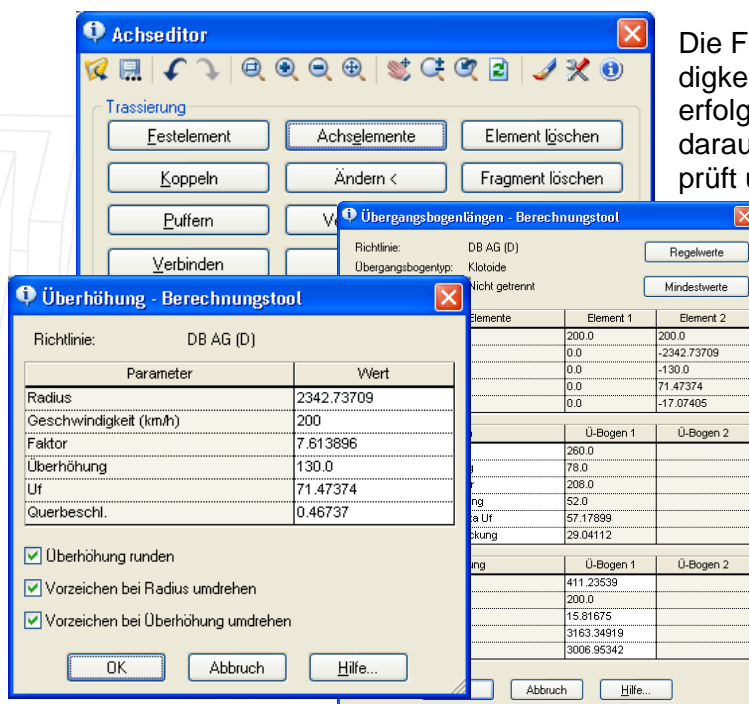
Achseditor

Trassierung

Festelement

Achselemente

Element löschen

Koppeln

Ändern <

Fragment löschen

Puffern

V

Verbinden

Die F
digke
erfolg
darau
prüft

Übergangsbogenlängen - Berechnungstool

Richtlinie: DB AG (D)

Übergangsbogentyp: Klotoide

Nicht getrennt

Regelwerte

Mindestwerte

| Elemente | Element 1 | Element 2 |
|---|---|---|
| | 200.0 | 200.0 |
| | 0.0 | -2342.73709 |
| | 0.0 | -130.0 |
| | 0.0 | 71.47374 |
| | 0.0 | -17.07405 |

| | Ü-Bogen 1 | Ü-Bogen 2 |
|---|---|---|
| | 260.0 | |
| d | 78.0 | |
| | 208.0 | |
| ng | 52.0 | |
| a Uf | 57.17899 | |
| ckung | 29.04112 | |

| ung | Ü-Bogen 1 | Ü-Bogen 2 |
|---|---|---|
| | 411.23539 | |
| | 200.0 | |
| | 15.81675 | |
| | 3163.34919 | |
| | 3006.95342 | |

Abbruch

Hilfe...

Überhöhung - Berechnungstool

Richtlinie: DB AG (D)

| Parameter | Wert |
|---|---|
| Radius | 2342.73709 |
| Geschwindigkeit (km/h) | 200 |
| Faktor | 7.613896 |
| Überhöhung | 130.0 |
| Uf | 71.47374 |
| Querbeschl. | 0.46737 |

Überhöhung runden

Vorzeichen bei Radius umdrehen

Vorzeichen bei Überhöhung umdrehen

OK

Abbruch

Hilfe...